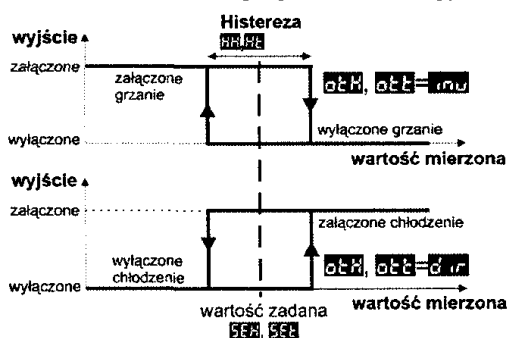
Histereza
HH, Ht

wyjście

załączone

załączone grzanie

otH, ott = inv

wyłączone

wyłączone grzanie

wartość mierzona

wyjście

załączone

załączone chłodzenie

wyłączone chłodzenie

otH, ott = dir

wyłączone

wartość zadana
SEH, SEt

wartość mierzona